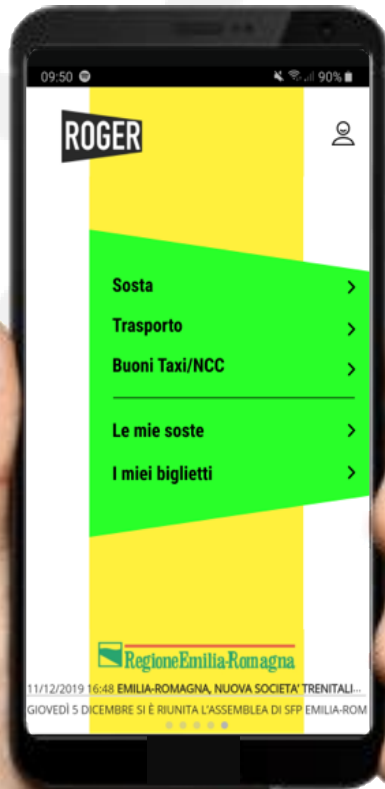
09:50

90%

ROGER

Sosta

Trasporto

Buoni Taxi/NCC

Le mie soste

I miei biglietti

RegioneEmilia-Romagna

11/12/2019 16:48 EMILIA-ROMAGNA, NUOVA SOCIETA' TRENITALI...

GIOVEDÌ 5 DICEMBRE SI È RIUNITA L'ASSEMBLEA DI SFP EMILIA-ROM